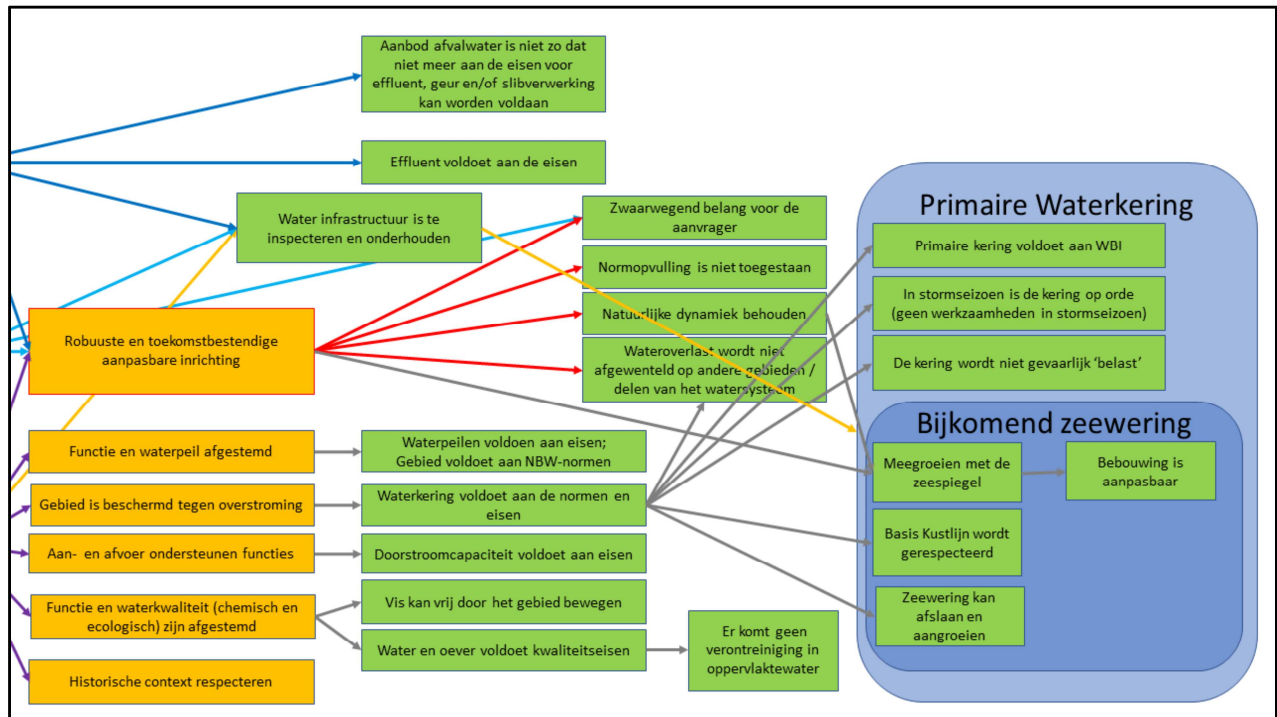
Aanbod afvalwater is niet zo dat niet meer aan de eisen voor effluent, geur en/of slibverwerking kan worden voldaan

Effluent voldoet aan de eisen

Water infrastructuur is te inspecteren en onderhouden

Zwaarwegend belang voor de aanvrager

Normopvulling is niet toegestaan

Natuurlijke dynamiek behouden

Wateroverlast wordt niet afgewenteld op andere gebieden / delen van het watersysteem

Robuuste en toekomstbestendige aanpasbare inrichting

Functie en waterpeil afgestemd

Waterpeilen voldoen aan eisen; Gebied voldoet aan NBW-normen

Gebied is beschermd tegen overstroming

Waterkering voldoet aan de normen en eisen

Aan- en afvoer ondersteunen functies

Doorstroomcapaciteit voldoet aan eisen

Functie en waterkwaliteit (chemisch en ecologisch) zijn afgestemd

Vis kan vrij door het gebied bewegen

Water en oever voldoet kwaliteitseisen

Er komt geen verontreiniging in oppervlaktewater

Historische context respecteren

Primaire Waterkering

Primaire kering voldoet aan WBI

In stormseizoen is de kering op orde (geen werkzaamheden in stormseizoen)

De kering wordt niet gevaarlijk 'belast'

Bijkomend zeewering

Meegroeien met de zeespiegel

Bebouwing is aanpasbaar

Basis Kustlijn wordt gerespecteerd

Zeewering kan afslaan en aangroeien